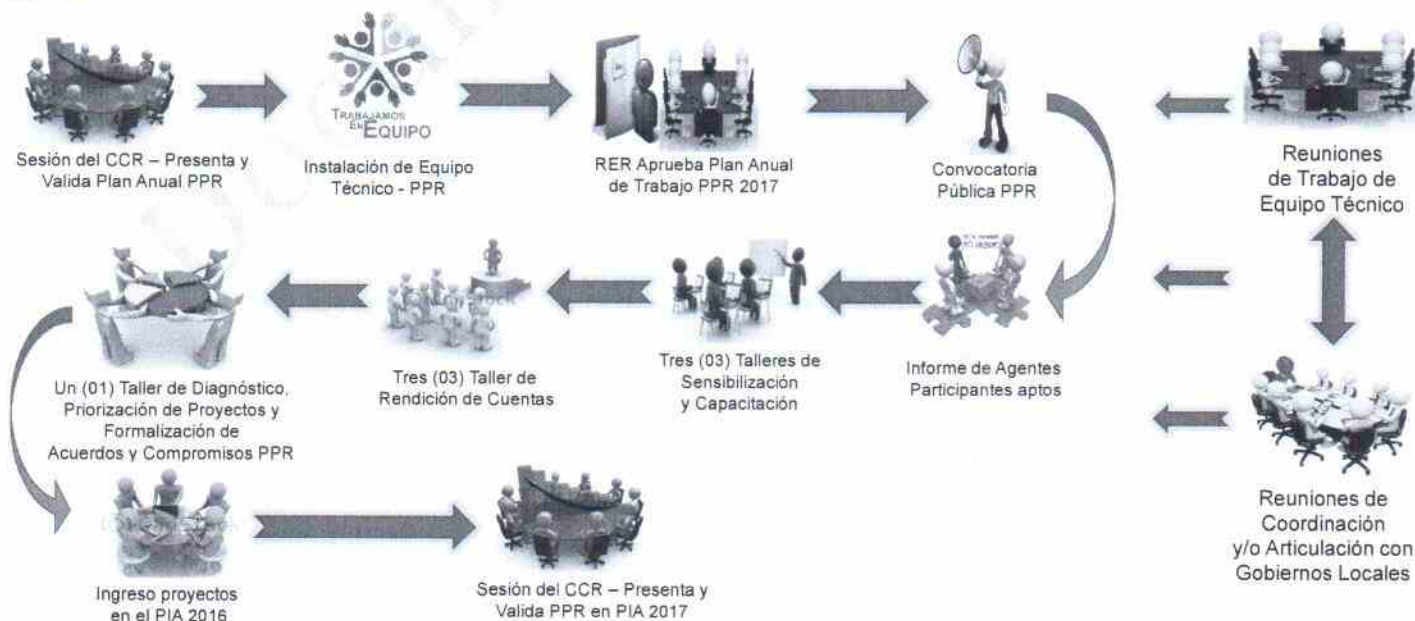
Sesión del CCR – Presenta y Valida Plan Anual PPR

TRABAJAMOS EN EQUIPO

Instalación de Equipo Técnico - PPR

RER Aprueba Plan Anual de Trabajo PPR 2017

Convocatoria Pública PPR

Reuniones de Trabajo de Equipo Técnico

Un (01) Taller de Diagnóstico, Priorización de Proyectos y Formalización de Acuerdos y Compromisos PPR

Tres (03) Taller de Rendición de Cuentas

Tres (03) Talleres de Sensibilización y Capacitación

Informe de Agentes Participantes aptos

Reuniones de Coordinación y/o Articulación con Gobiernos Locales

Ingreso proyectos en el PIA 2016

Sesión del CCR – Presenta y Valida PPR en PIA 2017